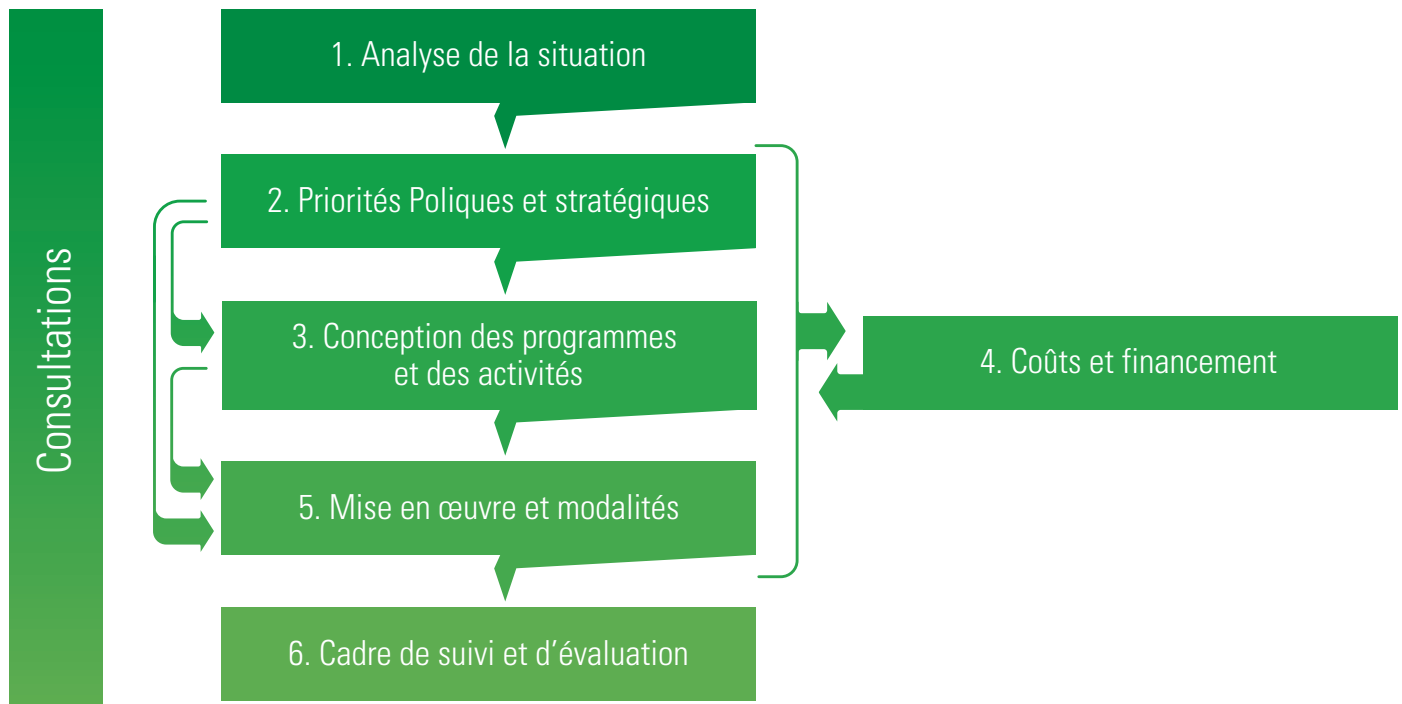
Consultations

1. Analyse de la situation

2. Priorités Poliques et stratégiques

3. Conception des programmes et des activités

4. Coûts et financement

5. Mise en œuvre et modalités

6. Cadre de suivi et d'évaluation